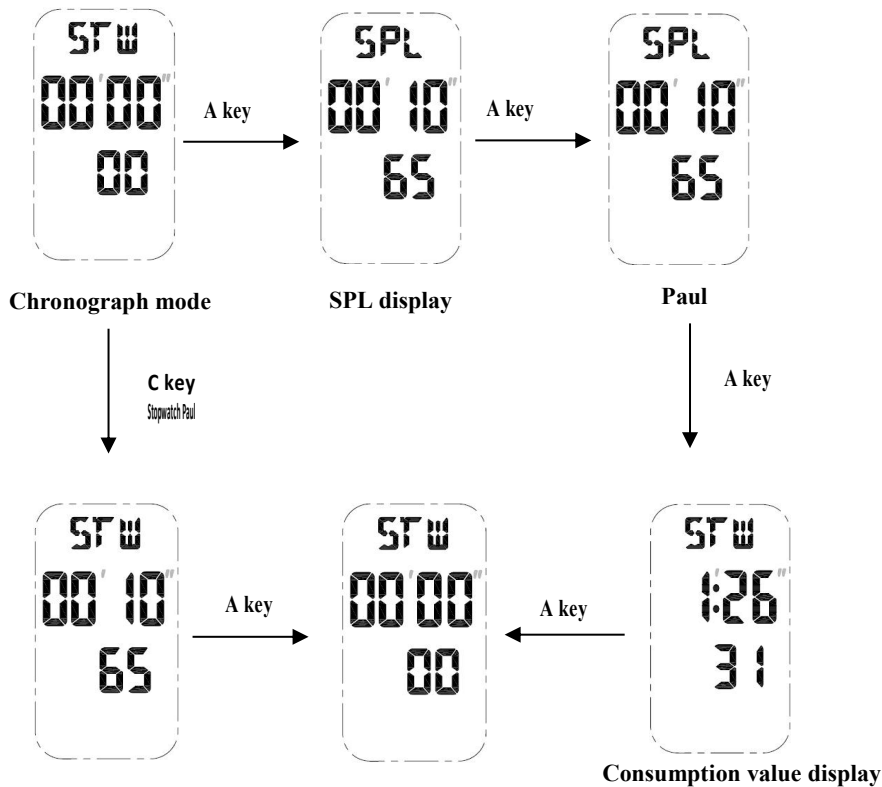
STW
00'00"
00

A key

SPL
00' 10"
65

A key

SPL
00' 10"
65

Chronograph mode

SPL display

Paul

C key
Stopwatch Paul

A key

STW
00' 10"
65

A key

STW
00'00"
00

A key

STW
1:26"
31

Consumption value display